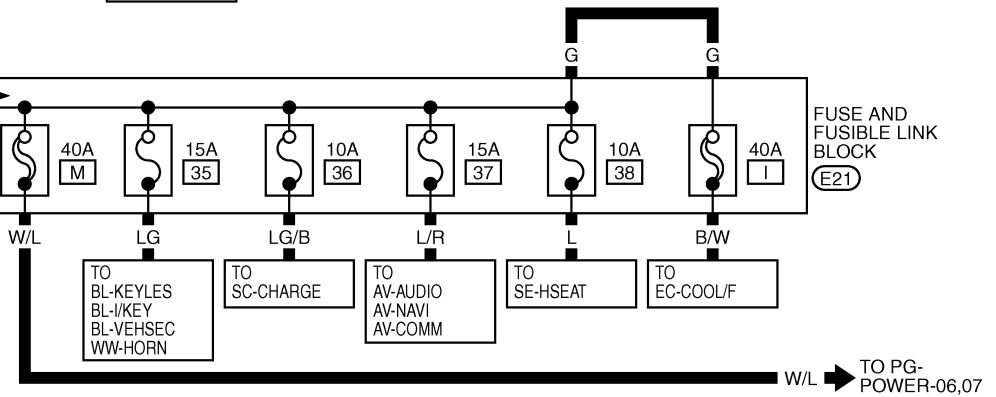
G G

FUSE AND FUSIBLE LINK BLOCK
E21

40A
M

15A
35

10A
36

15A
37

10A
38

40A
I

W/L LG LG/B L/R L B/W

TO
BL-KEYLES
BL-I/KEY
BL-VEHSEC
WW-HORN

TO
SC-CHARGE

TO
AV-AUDIO
AV-NAVI
AV-COMM

TO
SE-HSEAT

TO
EC-COOL/F

W/L

TO PG-POWER-06,07